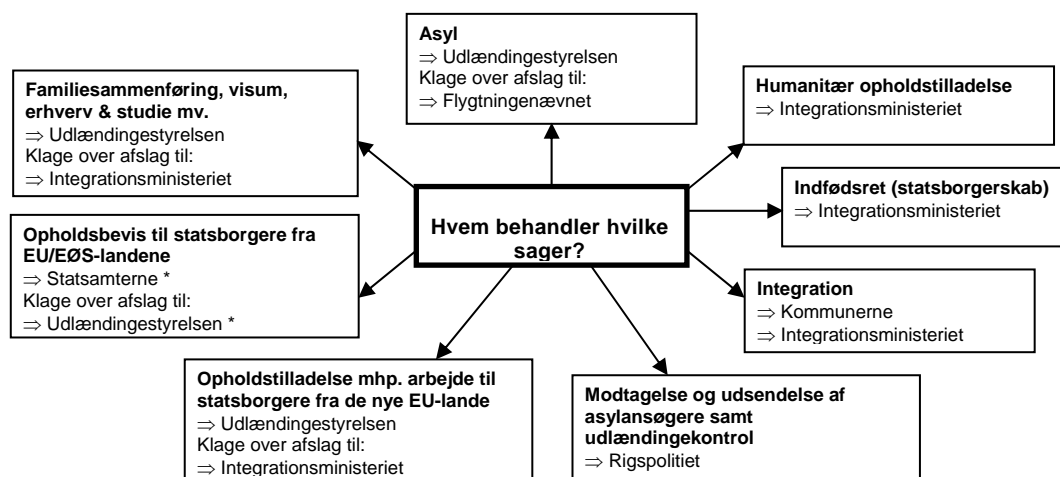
Asyl
$\Rightarrow$ Udlændingestyrelsen
Klage over afslag til:
$\Rightarrow$ Flygtningenævnet

Familiesammenføring, visum, erhverv & studie mv.
$\Rightarrow$ Udlændingestyrelsen
Klage over afslag til:
$\Rightarrow$ Integrationsministeriet

Humanitær opholdstilladelse
$\Rightarrow$ Integrationsministeriet

Indfødsret (statsborgerskab)
$\Rightarrow$ Integrationsministeriet

Hvem behandler hvilke sager?

Opholdsbevis til statsborgere fra EU/EØS-landene
$\Rightarrow$ Statsamterne *
Klage over afslag til:
$\Rightarrow$ Udlændingestyrelsen *

Integration
$\Rightarrow$ Kommunerne
$\Rightarrow$ Integrationsministeriet

Opholdstilladelse mhp. arbejde til statsborgere fra de nye EU-lande
$\Rightarrow$ Udlændingestyrelsen
Klage over afslag til:
$\Rightarrow$ Integrationsministeriet

Modtagelse og udsendelse af asylansøgere samt udlændingekontrol
$\Rightarrow$ Rigspolitiet